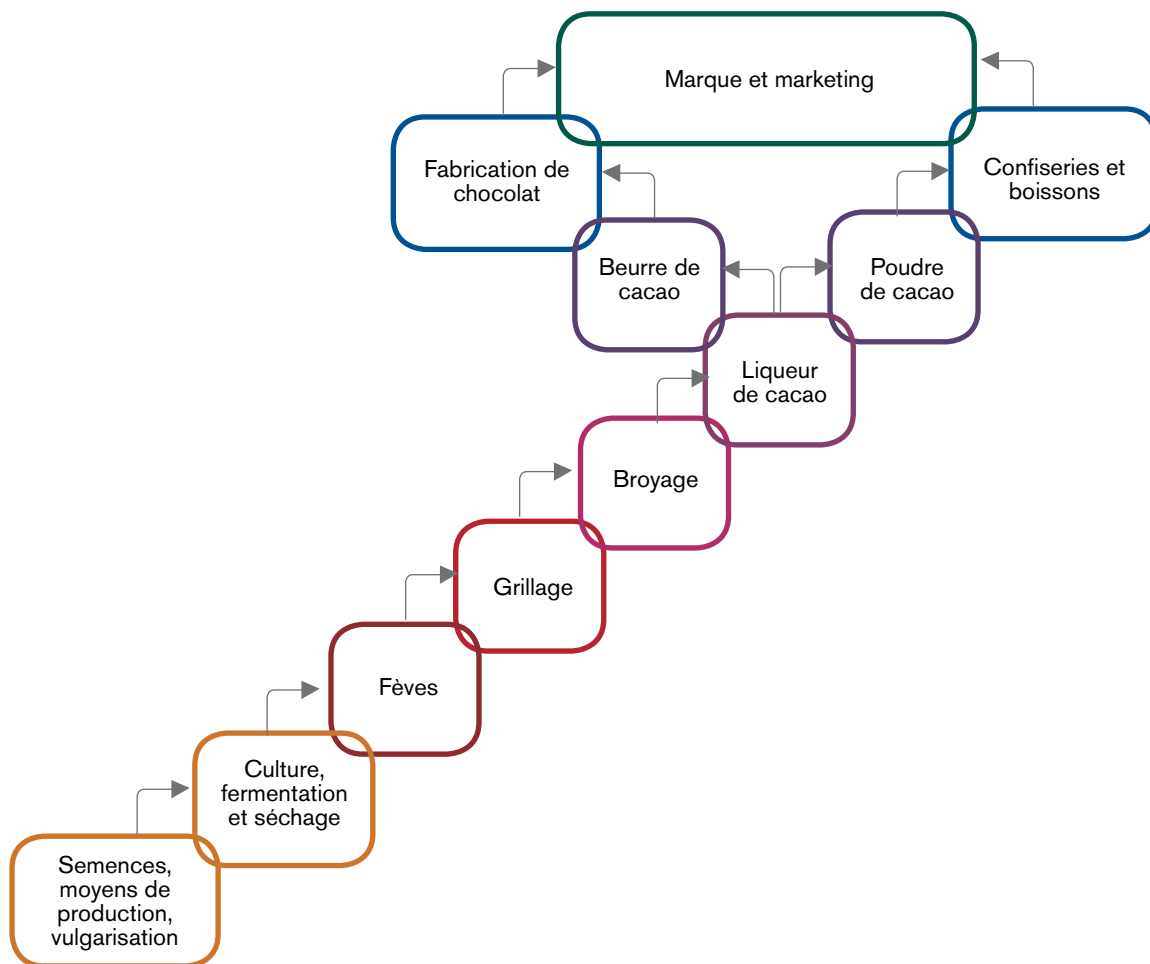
Marque et marketing

Fabrication de chocolat

Confiseries et boissons

Beurre de cacao

Poudre de cacao

Liqueur de cacao

Broyage

Grillage

Fèves

Culture, fermentation et séchage

Semences, moyens de production, vulgarisation